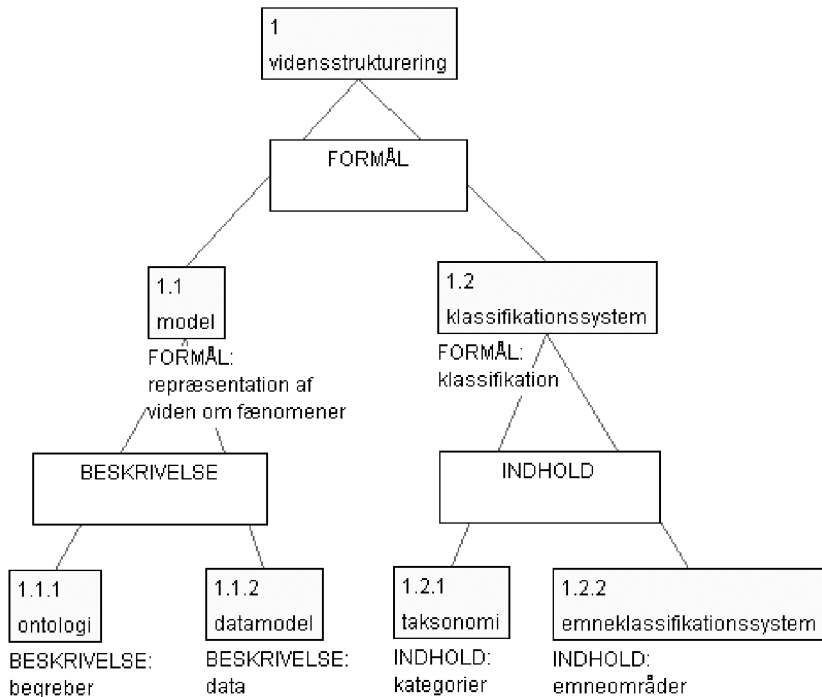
1
vidensstrukturering

FORMÅL

1.1
model
FORMÅL:
repræsentation af
viden om fænomener

1.2
klassifikationssystem
FORMÅL:
klassifikation

BESKRIVELSE

INDHOLD

1.1.1
ontologi
BESKRIVELSE:
begreber

1.1.2
datamodel
BESKRIVELSE:
data

1.2.1
taksonomi
INDHOLD:
kategorier

1.2.2
emneklassifikationssystem
INDHOLD:
emneområder